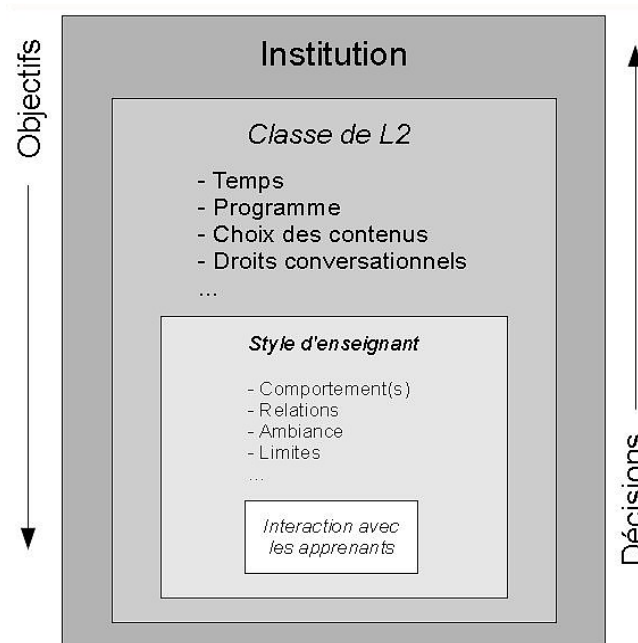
Objectifs

Institution

Classe de L2

- Temps
- Programme
- Choix des contenus
- Droits conversationnels
...

Style d'enseignant

- Comportement(s)
- Relations
- Ambiance
- Limites
...

Interaction avec les apprenants

Décisions